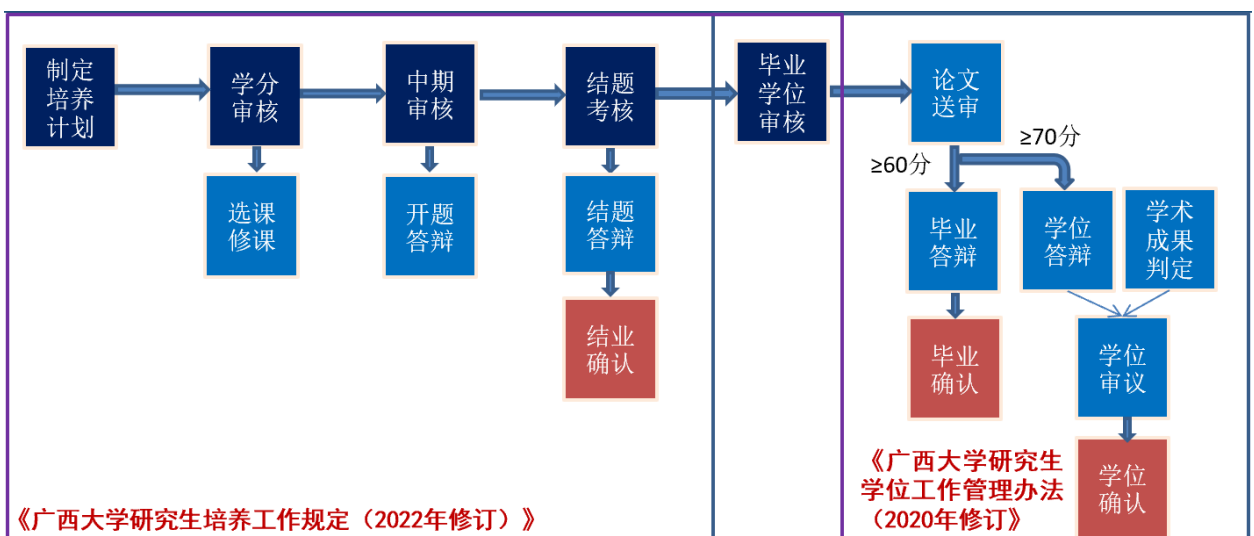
制定培养计划

学分审核

中期审核

结题考核

毕业学位审核

论文送审

选课修课

开题答辩

结题答辩

结业确认

≥60分

≥70分

毕业答辩

学位答辩

学术成果判定

毕业确认

学位审议

学位确认

《广西大学研究生培养工作规定（2022年修订）》

《广西大学研究生学位工作管理办法（2020年修订）》